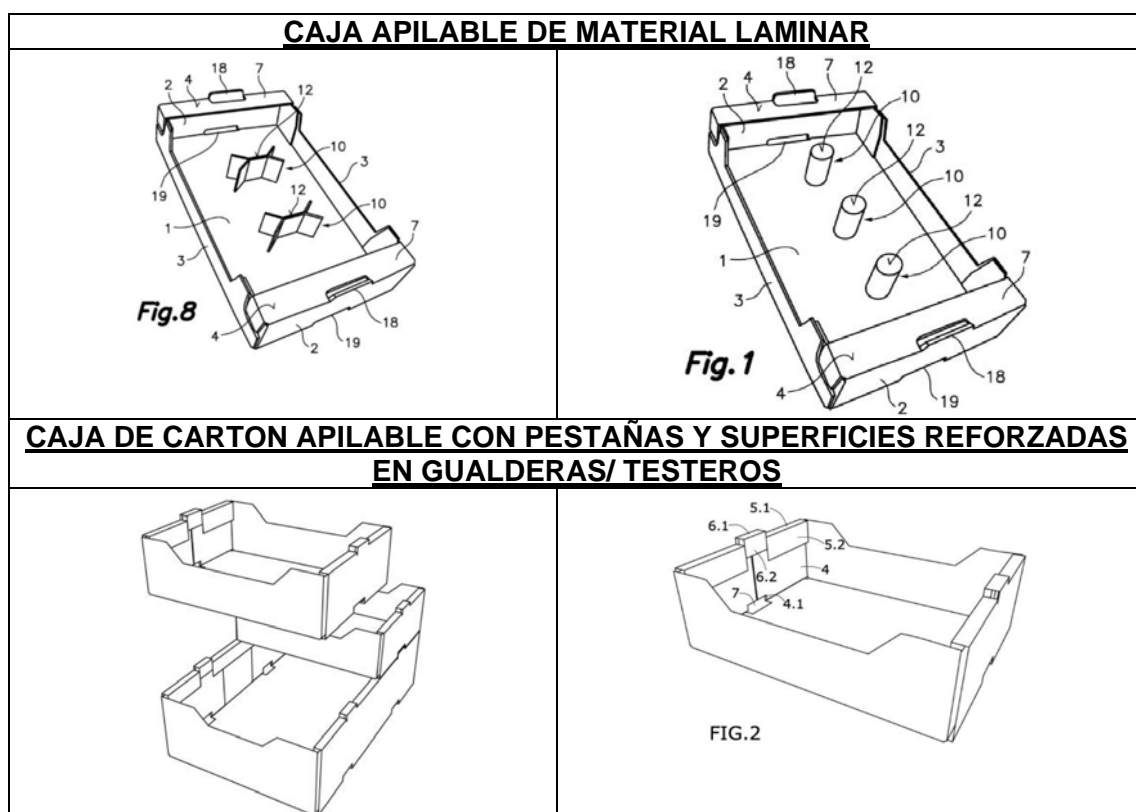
CAJA APILABLE DE MATERIAL LAMINAR

18 7 2 4 12 10 3 19 12 10 1 7 3 Fig.8 4 18 2 19

2 4 18 7 12 10 12 3 10 19 12 1 10 7 3 Fig.1 4 18 2 19

CAJA DE CARTON APILABLE CON PESTAÑAS Y SUPERFICIES REFORZADAS EN GUALDERAS/ TESTEROS

5.1 6.1 5.2 6.2 4 7 4.1 FIG.2